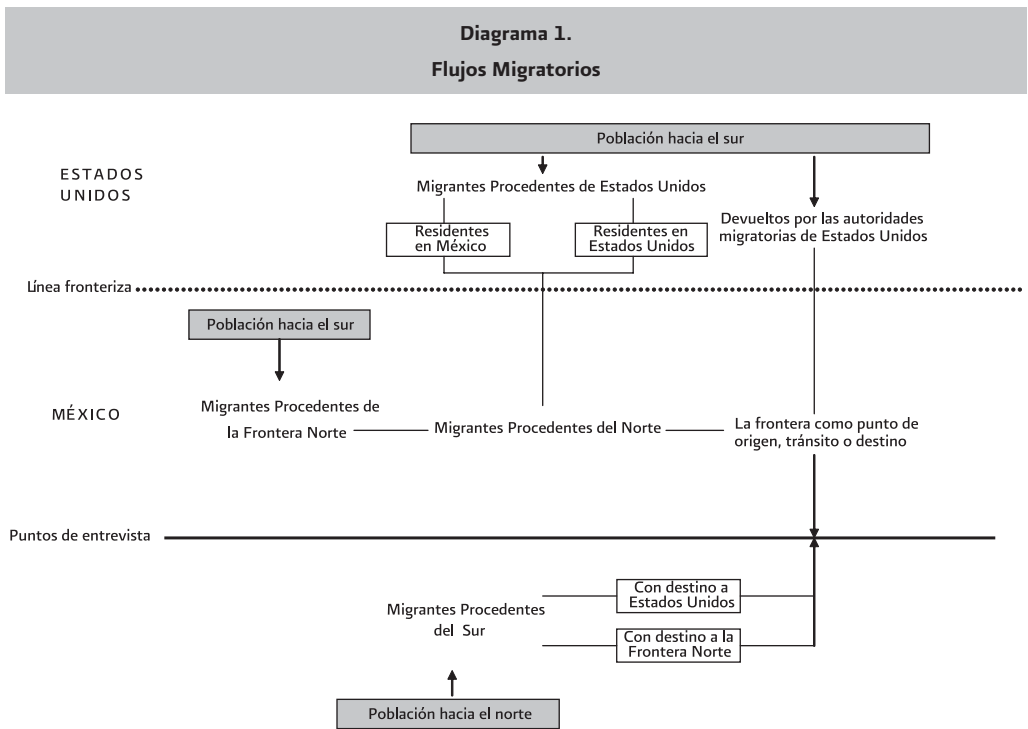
Diagrama 1.
Flujos Migratorios

Población hacia el sur

ESTADOS UNIDOS

Migrantes Procedentes de Estados Unidos

Residentes en México

Residentes en Estados Unidos

Devueltos por las autoridades migratorias de Estados Unidos

Línea fronteriza

Población hacia el sur

MÉXICO

Migrantes Procedentes de la Frontera Norte

Migrantes Procedentes del Norte

La frontera como punto de origen, tránsito o destino

Puntos de entrevista

Migrantes Procedentes del Sur

Con destino a Estados Unidos

Con destino a la Frontera Norte

Población hacia el norte